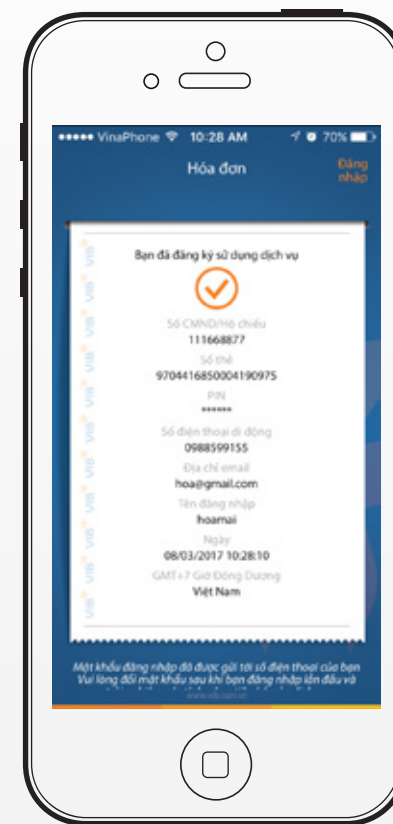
••••• VinaPhone 10:28 AM 70%

Hóa đơn

Đăng nhập

Bạn đã đăng ký sử dụng dịch vụ

Số CMND/Hộ chiếu
111668877

Số thẻ
9704416850004190975

PIN
••••••

Số điện thoại di động
0988599155

Địa chỉ email
hoa@gmail.com

Tên đăng nhập
hoamai

Ngày
08/03/2017 10:28:10

GMT+7 Giờ Đông Dương
Việt Nam

VIB VIB VIB VIB VIB VIB VIB VIB VIB VIB VIB

Mật khẩu đăng nhập đã được gửi tới số điện thoại của bạn
Vui lòng đổi mật khẩu sau khi bạn đăng nhập lần đầu và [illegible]

www.vib.com.vn